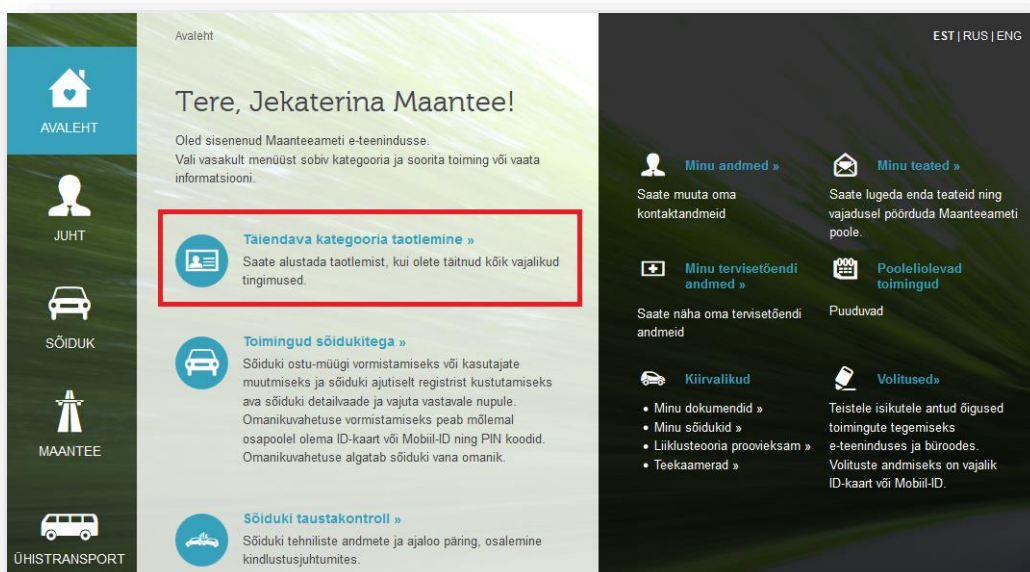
AVALEHT

JUHT

SÕIDUK

MAANTEE

ÜHISTRANSPORT

Avaleht

Tere, Jekaterina Maantee!

Oled sisenenud Maanteeameti e-teenindusse.
Vali vasakult menüüst sobiv kategooria ja soorita toiming või vaata informatsiooni.

Täiendava kategooria taotlemine »
Saate alustada taotlemist, kui olete täitnud kõik vajalikud tingimused.

Toimingud sõidukitega »
Sõiduki ostu-müügi vormistamiseks või kasutajate muutmiseks ja sõiduki ajutiselt registrist kustutamiseks ava sõiduki detailvaade ja vajuta vastavale nupule. Omanikuvahetuse vormistamiseks peab mõlemal osapoolel olema ID-kaart või Mobiil-ID ning PIN koodid. Omanikuvahetuse algatab sõiduki vana omanik.

Sõiduki taustakontroll »
Sõiduki tehniliste andmete ja ajaloo päring, osalemine kindlustusjuhtumites.

EST | RUS | ENG

Minu andmed »
Saate muuta oma kontaktandmeid

Minu teated »
Saate lugeda enda teateid ning vajadusel pöörduda Maanteeameti poole.

Minu tervisetõendi andmed »
Saate näha oma tervisetõendi andmeid

Pooleliolevad toimingud
Puuduvad

Kiirvalikud
• Minu dokumendid »
• Minu sõidukid »
• Liiklusteooria proovieksam »
• Teekaamerad »

Volitused»
Teistele isikutele antud õigused toimingute tegemiseks e-teeninduses ja büroodes. Volituste andmiseks on vajalik ID-kaart või Mobiil-ID.